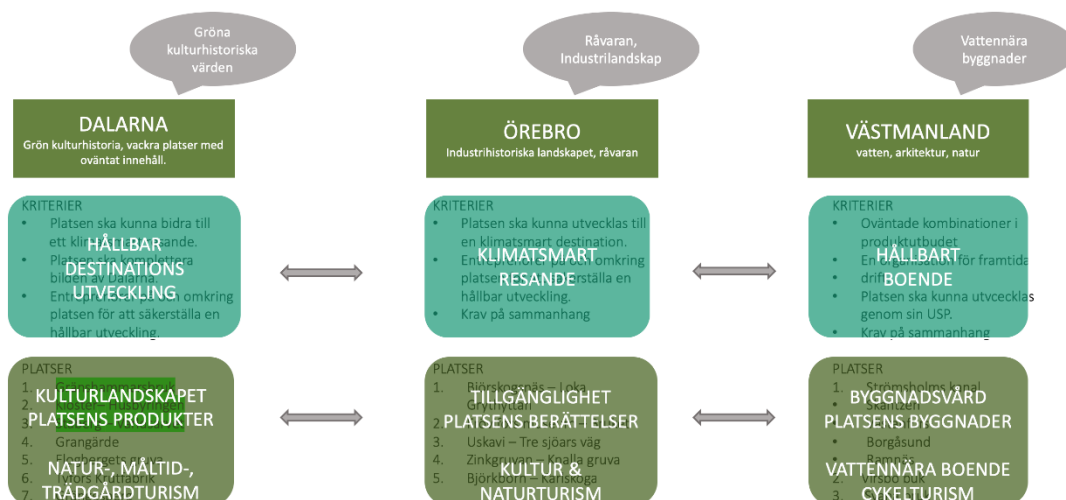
Gröna kulturhistoriska värden

Råvaran, Industrilandskap

Vattennära byggnader

DALARNA
Grön kulturhistoria, vackra platser med oväntat innehåll.

ÖREBRO
Industrihistoriska landskapet, råvaran

VÄSTMANLAND
vatten, arkitektur, natur

KRITERIER
• Platsen ska kunna bidra till ett kli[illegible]ande.
• Platsen ska komplettera bilden av Dalarna
• Ent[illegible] omkring platsen för att säkerställa en hållbar utveckling.

HÅLLBAR DESTINATIONS UTVECKLING

KRITERIER
• Platsen ska kunna utvecklas till en klimatsmart destination.
• Ent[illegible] omkring platsen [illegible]erställa en hållbar utveckling.
• Krav på sammanhang

KLIMATSMART RESANDE

KRITERIER
• Oväntade kombinationer i produktutbudet
• En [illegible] för framtida drift
• Platsen ska kunna utvcecklas genom sin USP.
• Krav på sammanhang

HÅLLBART BOENDE

PLATSER
1. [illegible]
2. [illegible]
3. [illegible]
4. Grangärde
5. Floghergets gruva
6. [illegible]rs Kruttabrik
7. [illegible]

KULTURLANDSKAPET PLATSENS PRODUKTER
NATUR-, MÅLTID-, TRÄDGÅRDTURISM

PLATSER
1. Björskognäs – Loka Grythyttan
2. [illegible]
3. Uskavi – Tre sjöars väg
4. Zinkgruvan – Knalla gruva
5. Björkborn – Karlskoga

TILLGÄNGLIGHET PLATSENS BERÄTTELSER
KULTUR & NATURTURISM

PLATSER
1. Strömsholms kanal
2. Skantzen
3. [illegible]
4. Borgåsund
5. Ramnäs
6. Virsbo bruk

BYGGNADSVÅRD PLATSENS BYGGNADER
VATTENNÄRA BOENDE CYKELTURISM